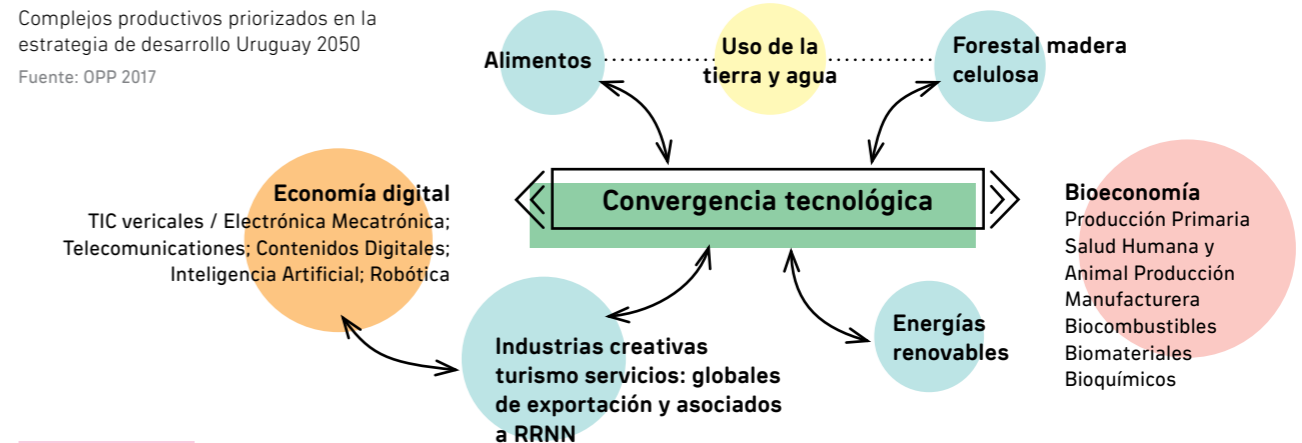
Complejos productivos priorizados en la estrategia de desarrollo Uruguay 2050

Fuente: OPP 2017

Alimentos

Uso de la tierra y agua

Forestal madera celulosa

Economía digital
TIC vericales / Electrónica Mecatrónica; Telecomunicationes; Contenidos Digitales; Inteligencia Artificial; Robótica

Convergencia tecnológica

Bioeconomía
Producción Primaria
Salud Humana y Animal Producción Manufacturera
Biocombustibles
Biomateriales
Bioquímicos

Energías renovables

Industrias creativas turismo servicios: globales de exportación y asociados a RRNN